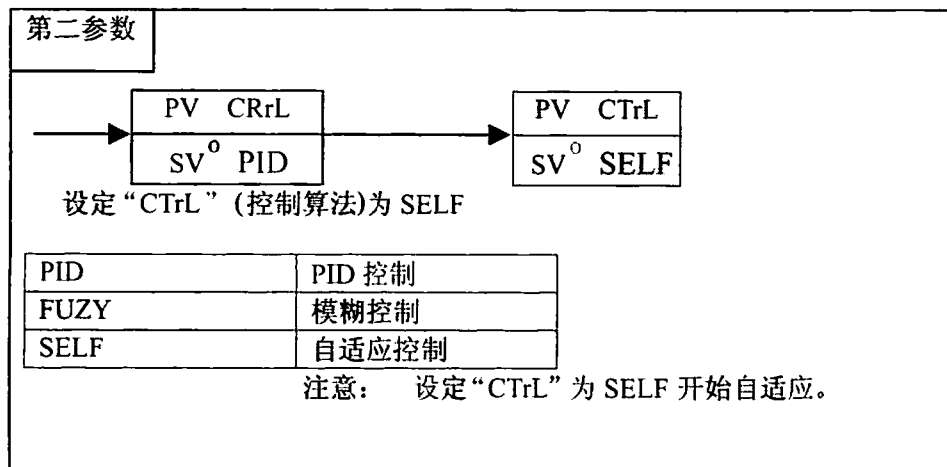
第二参数

| PV CRrL |
|---|
| SV$^{O}$ PID |

| PV CTrL |
|---|
| SV$^{O}$ SELF |

设定“CTrL”(控制算法)为 SELF

| PID | PID 控制 |
|---|---|
| FUZY | 模糊控制 |
| SELF | 自适应控制 |

注意： 设定“CTrL”为 SELF 开始自适应。